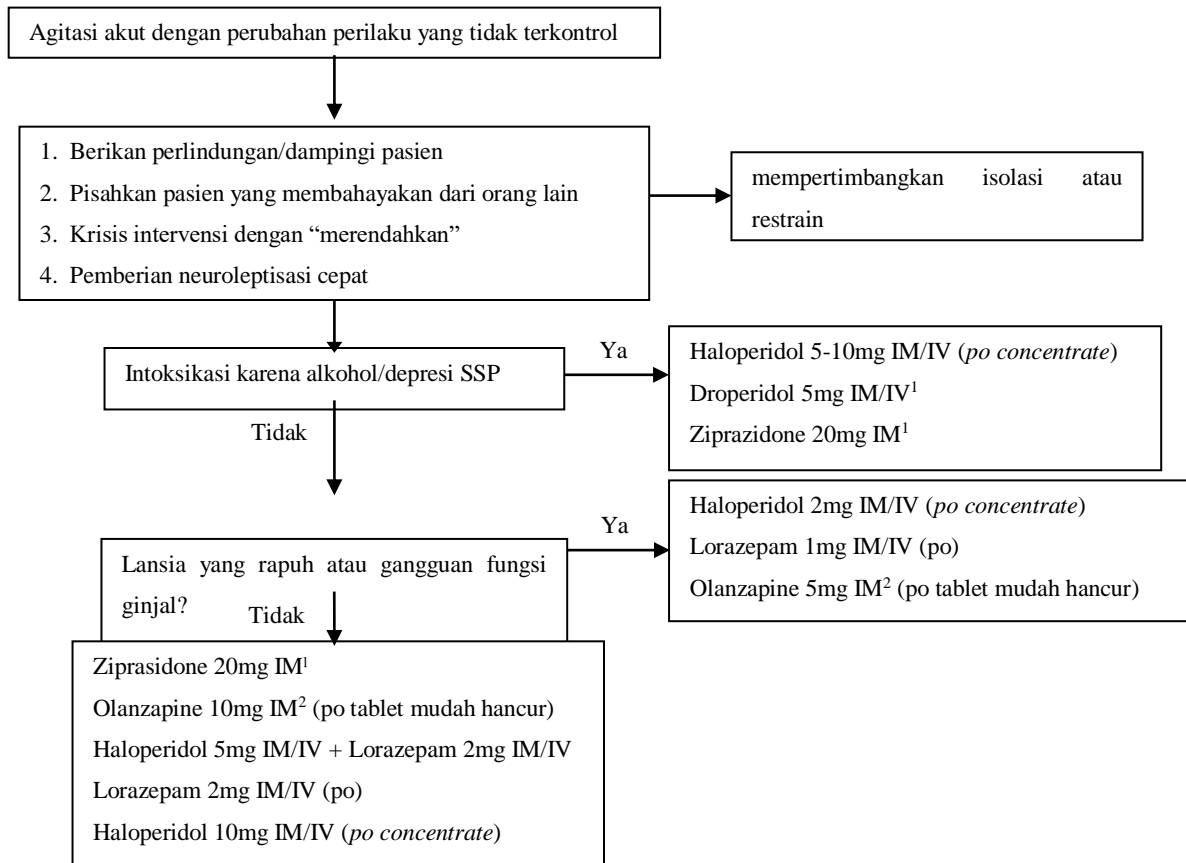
Agitasi akut dengan perubahan perilaku yang tidak terkontrol

1. Berikan perlindungan/dampingi pasien
2. Pisahkan pasien yang membahayakan dari orang lain
3. Krisis intervensi dengan "merendahkan"
4. Pemberian neuroleptisasi cepat

mempertimbangkan isolasi atau restrain

Intoksikasi karena alkohol/depresi SSP

Ya

Haloperidol 5-10mg IM/IV (*po concentrate*)
Droperidol 5mg IM/IV$^1$
Ziprazidone 20mg IM$^1$

Tidak

Ya

Haloperidol 2mg IM/IV (*po concentrate*)
Lorazepam 1mg IM/IV (po)
Olanzapine 5mg IM$^2$ (po tablet mudah hancur)

Lansia yang rapuh atau gangguan fungsi ginjal?

Tidak

Ziprasidone 20mg IM$^1$
Olanzapine 10mg IM$^2$ (po tablet mudah hancur)
Haloperidol 5mg IM/IV + Lorazepam 2mg IM/IV
Lorazepam 2mg IM/IV (po)
Haloperidol 10mg IM/IV (*po concentrate*)